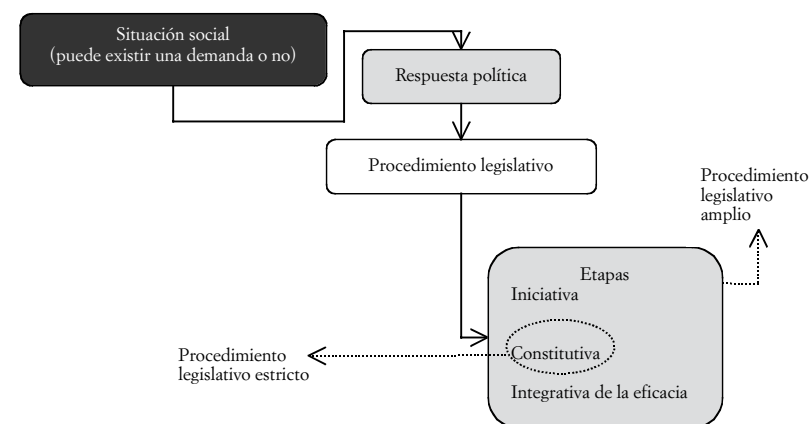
Situación social
(puede existir una demanda o no)

Respuesta política

Procedimiento legislativo

Procedimiento legislativo amplio

Etapas
Iniciativa

Procedimiento legislativo estricto

Constitutiva

Integrativa de la eficacia